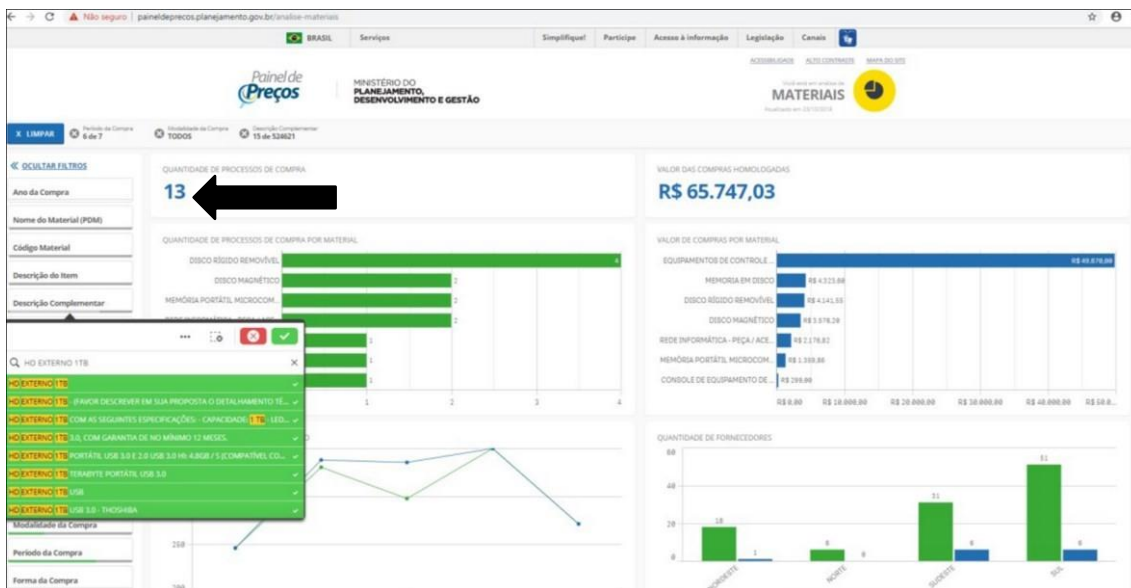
Não seguro | paineldeprecos.planejamento.gov.br/analise-materiais

BRASIL Serviços Simplifique! Participe Acesso à informação Legislação Canais

ACESSIBILIDADE ALTO CONTRASTE MAPA DO SITE

Painel de Preços

MINISTÉRIO DO PLANEJAMENTO, DESENVOLVIMENTO E GESTÃO

MATERIAIS

X LIMPAR Período da Compra 6 de 7 Modalidade da Compra TODOS Descrição Complementar 15 de 524621

« OCULTAR FILTROS
Ano da Compra
Nome do Material (PDM)
Código Material
Descrição do Item
Descrição Complementar

QUANTIDADE DE PROCESSOS DE COMPRA
13

VALOR DAS COMPRAS HOMOLOGADAS
R$ 65.747,03

QUANTIDADE DE PROCESSOS DE COMPRA POR MATERIAL
DISCO RÍGIDO REMOVÍVEL 4
DISCO MAGNÉTICO 2
MEMÓRIA PORTÁTIL MICROCOM... 2
2
1
1
1
1 2 3 4

VALOR DE COMPRAS POR MATERIAL
EQUIPAMENTOS DE CONTROLE ... R$ 49.678,00
MEMÓRIA EM DISCO R$ 4.523,00
DISCO RÍGIDO REMOVÍVEL R$ 4.141,55
DISCO MAGNÉTICO R$ 3.078,28
REDE INFORMÁTICA - PEÇA / ACE... R$ 2.176,82
MEMÓRIA PORTÁTIL MICROCOM... R$ 1.359,80
CONSOLE DE EQUIPAMENTO DE ... R$ 299,00
R$ 0,00 R$ 10.000,00 R$ 20.000,00 R$ 30.000,00 R$ 40.000,00 R$ 50.0...

Q HD EXTERNO 1TB
HD EXTERNO 1TB
HD EXTERNO 1TB - (FAVOR DESCREVER EM SUA PROPOSTA O DETALHAMENTO TÉ...
HD EXTERNO 1TB COM AS SEGUINTES ESPECIFICAÇÕES: - CAPACIDADE: 1 TB - LED...
HD EXTERNO 1TB 3.0, COM GARANTIA DE NO MÍNIMO 12 MESES.
HD EXTERNO 1TB PORTÁTIL USB 3.0 E 2.0 USB 3.0 Hi- 4.8GB / S (COMPATÍVEL CO...
HD EXTERNO 1TB TERABYTE PORTÁTIL USB 3.0
HD EXTERNO 1TB USB
HD EXTERNO 1TB USB 3.0 - THOSHIBA

Modalidade da Compra
Período da Compra
Forma da Compra

250

QUANTIDADE DE FORNECEDORES
60
40
20
0
18 1 6 0 31 6 51 6
NORDESTE NORTE SUDESTE SUL